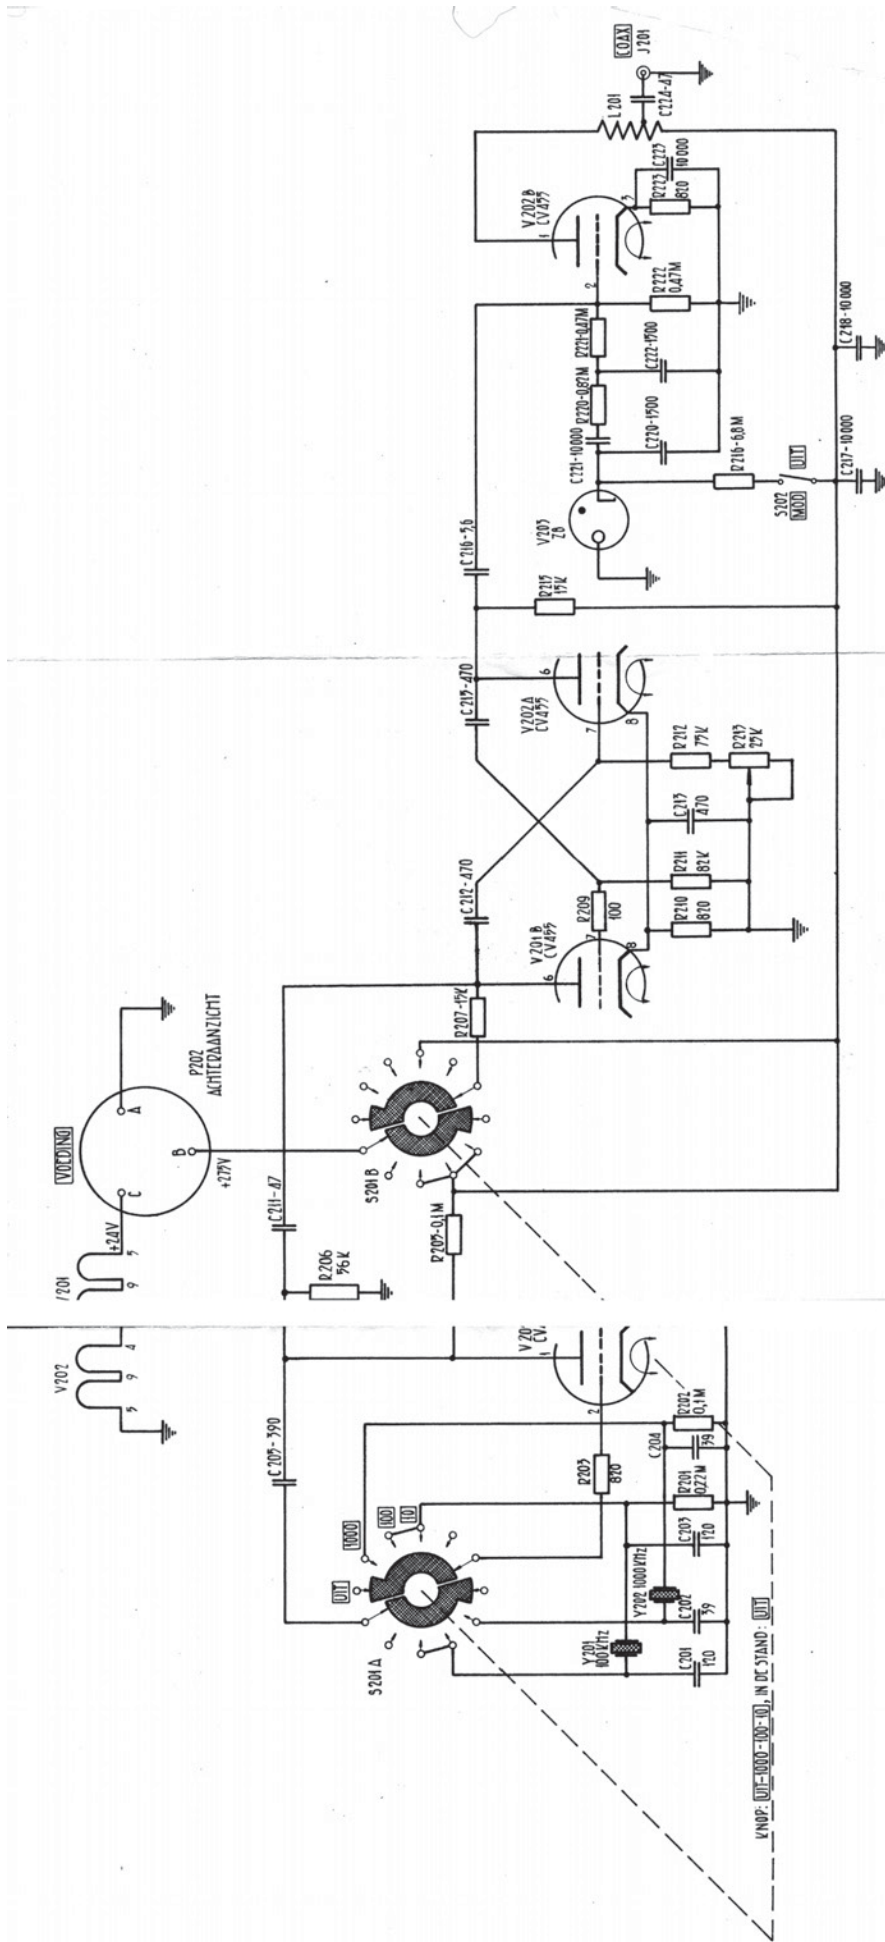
COAX
J201
L201
C224-47
C223
10 000
R223
820
V202 B
CV455
R222
0,47M
R221-0,47M
C222-1500
R220-0,82M
C220-1500
C221-10000
R216-6,8M
UIT
S202
MOD
C217-10000
C218-10 000
V203
Z8
C216-5,6
R215
15K
C215-470
V202 A
CV455
R212
75K
R213
25K
C213
470
R211
82K
R210
820
R209
100
C212-470
V201 B
CV455
R207-15K
VOEDING
P202
ACHTERAANZICHT
+24V
+275V
C211-47
S201 B
R205-0,1M
R206
56K
I201
V202
C207-390
V20
CV
R202
0,1M
C204
39
R203
820
R201
0,22M
C203
120
1000
100
10
UIT
Y202 1000 KHz
C202
39
Y201
100 KHz
C201
120
S201 A
KNOP: UIT-1000-100-10, IN DE STAND: UIT